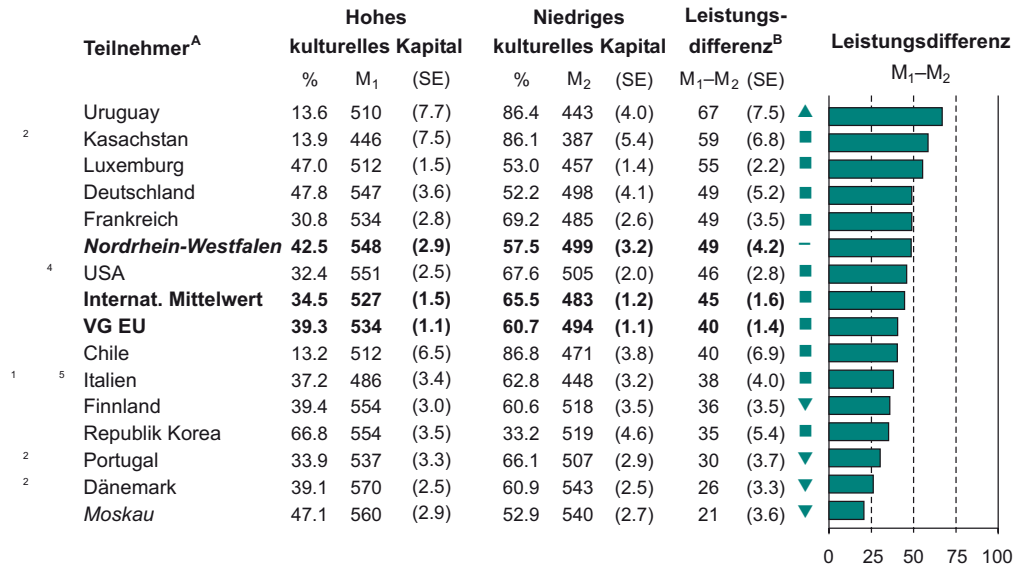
| | Teilnehmer$^{A}$ | Hohes kulturelles Kapital % | $M_1$ | (SE) | Niedriges kulturelles Kapital % | $M_2$ | (SE) | Leistungsdifferenz$^{B}$ $M_1$–$M_2$ | (SE) | |
|---|---|---|---|---|---|---|---|---|---|---|
| | Uruguay | 13.6 | 510 | (7.7) | 86.4 | 443 | (4.0) | 67 | (7.5) | ▲ |
| 2 | Kasachstan | 13.9 | 446 | (7.5) | 86.1 | 387 | (5.4) | 59 | (6.8) | ■ |
| | Luxemburg | 47.0 | 512 | (1.5) | 53.0 | 457 | (1.4) | 55 | (2.2) | ■ |
| | Deutschland | 47.8 | 547 | (3.6) | 52.2 | 498 | (4.1) | 49 | (5.2) | ■ |
| | Frankreich | 30.8 | 534 | (2.8) | 69.2 | 485 | (2.6) | 49 | (3.5) | ■ |
| | ***Nordrhein-Westfalen*** | **42.5** | **548** | **(2.9)** | **57.5** | **499** | **(3.2)** | **49** | **(4.2)** | – |
| 4 | USA | 32.4 | 551 | (2.5) | 67.6 | 505 | (2.0) | 46 | (2.8) | ■ |
| | **Internat. Mittelwert** | **34.5** | **527** | **(1.5)** | **65.5** | **483** | **(1.2)** | **45** | **(1.6)** | ■ |
| | **VG EU** | **39.3** | **534** | **(1.1)** | **60.7** | **494** | **(1.1)** | **40** | **(1.4)** | ■ |
| | Chile | 13.2 | 512 | (6.5) | 86.8 | 471 | (3.8) | 40 | (6.9) | ■ |
| 1 5 | Italien | 37.2 | 486 | (3.4) | 62.8 | 448 | (3.2) | 38 | (4.0) | ■ |
| | Finnland | 39.4 | 554 | (3.0) | 60.6 | 518 | (3.5) | 36 | (3.5) | ▼ |
| | Republik Korea | 66.8 | 554 | (3.5) | 33.2 | 519 | (4.6) | 35 | (5.4) | ■ |
| 2 | Portugal | 33.9 | 537 | (3.3) | 66.1 | 507 | (2.9) | 30 | (3.7) | ▼ |
| 2 | Dänemark | 39.1 | 570 | (2.5) | 60.9 | 543 | (2.5) | 26 | (3.3) | ▼ |
| | *Moskau* | 47.1 | 560 | (2.9) | 52.9 | 540 | (2.7) | 21 | (3.6) | ▼ |

Leistungsdifferenz
$M_1$–$M_2$

0 25 50 75 100